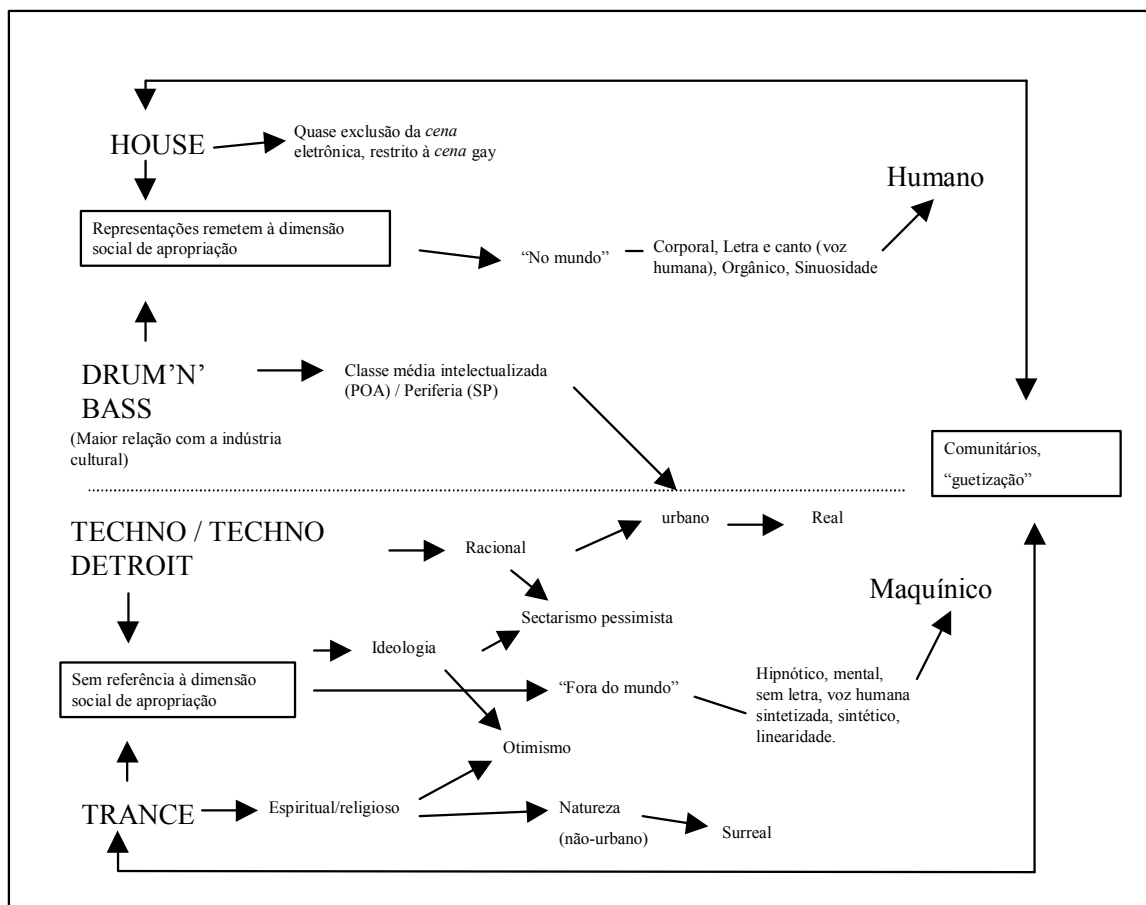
HOUSE

Quase exclusão da *cena* eletrônica, restrito à *cena* gay

Humano

Representações remetem à dimensão social de apropriação

"No mundo"

Corporal, Letra e canto (voz humana), Orgânico, Sinuosidade

DRUM'N' BASS

(Maior relação com a indústria cultural)

Classe média intelectualizada (POA) / Periferia (SP)

Comunitários, "guetização"

TECHNO / TECHNO DETROIT

Racional

urbano

Real

Sectarismo pessimista

Maquínico

Ideologia

Sem referência à dimensão social de apropriação

"Fora do mundo"

Hipnótico, mental, sem letra, voz humana sintetizada, sintético, linearidade.

Otimismo

TRANCE

Espiritual/religioso

Natureza (não-urbano)

Surreal